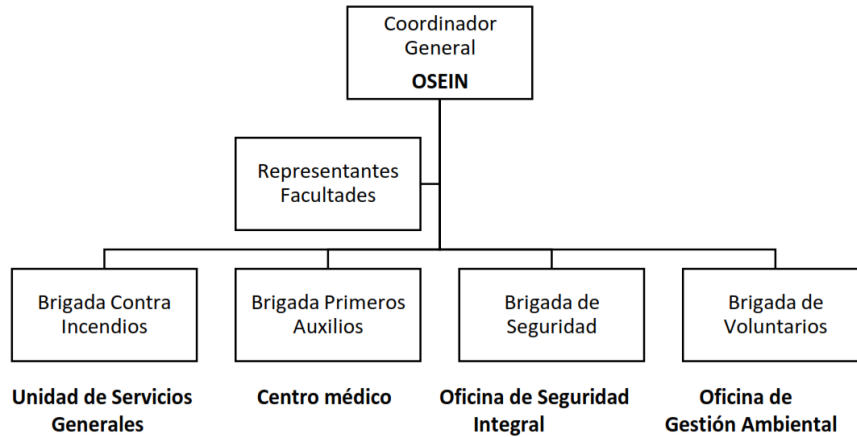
Coordinador General
**OSEIN**

Representantes Facultades

Brigada Contra Incendios

Brigada Primeros Auxilios

Brigada de Seguridad

Brigada de Voluntarios

**Unidad de Servicios Generales**

**Centro médico**

**Oficina de Seguridad Integral**

**Oficina de Gestión Ambiental**